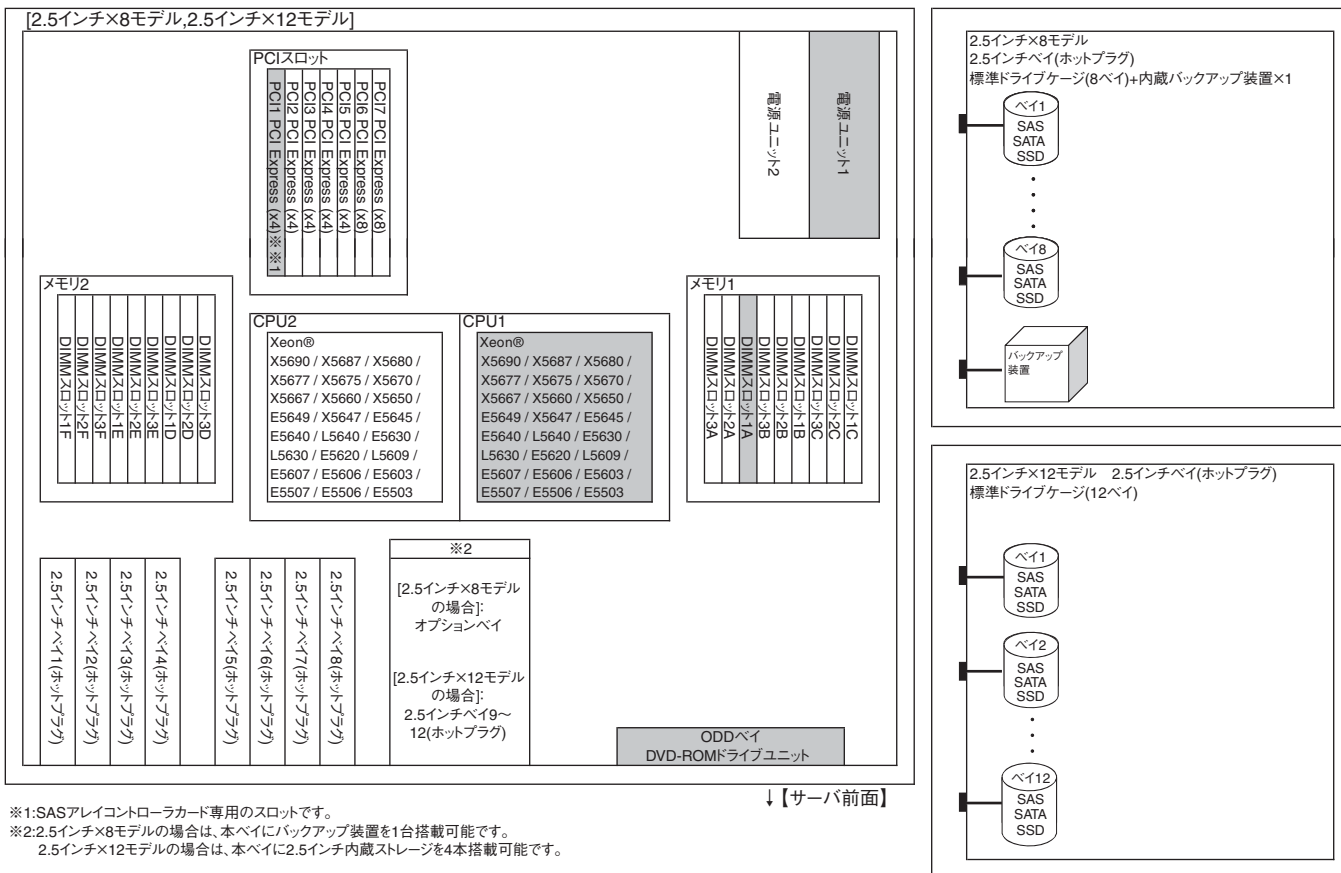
[2.5インチ×8モデル,2.5インチ×12モデル]

PCIスロット
PCI1 PCI Express (x4) ※1
PCI2 PCI Express (x4)
PCI3 PCI Express (x4)
PCI4 PCI Express (x4)
PCI5 PCI Express (x4)
PCI6 PCI Express (x8)
PCI7 PCI Express (x8)

電源ユニット2
電源ユニット1

メモリ2
DIMMスロット1F
DIMMスロット2F
DIMMスロット3F
DIMMスロット1E
DIMMスロット2E
DIMMスロット3E
DIMMスロット1D
DIMMスロット2D
DIMMスロット3D

CPU2
Xeon®
X5690 / X5687 / X5680 / X5677 / X5675 / X5670 / X5667 / X5660 / X5650 / E5649 / X5647 / E5645 / E5640 / L5640 / E5630 / L5630 / E5620 / L5609 / E5607 / E5606 / E5603 / E5507 / E5506 / E5503

CPU1
Xeon®
X5690 / X5687 / X5680 / X5677 / X5675 / X5670 / X5667 / X5660 / X5650 / E5649 / X5647 / E5645 / E5640 / L5640 / E5630 / L5630 / E5620 / L5609 / E5607 / E5606 / E5603 / E5507 / E5506 / E5503

メモリ1
DIMMスロット3A
DIMMスロット2A
DIMMスロット1A
DIMMスロット3B
DIMMスロット2B
DIMMスロット1B
DIMMスロット3C
DIMMスロット2C
DIMMスロット1C

2.5インチベイ1(ホットプラグ)
2.5インチベイ2(ホットプラグ)
2.5インチベイ3(ホットプラグ)
2.5インチベイ4(ホットプラグ)
2.5インチベイ5(ホットプラグ)
2.5インチベイ6(ホットプラグ)
2.5インチベイ7(ホットプラグ)
2.5インチベイ8(ホットプラグ)

※2
[2.5インチ×8モデルの場合]: オプションベイ

[2.5インチ×12モデルの場合]: 2.5インチベイ9～12(ホットプラグ)

ODDベイ
DVD-ROMドライブユニット

↓【サーバ前面】

※1:SASアレイコントローラカード専用のスロットです。
※2:2.5インチ×8モデルの場合は、本ベイにバックアップ装置を1台搭載可能です。
2.5インチ×12モデルの場合は、本ベイに2.5インチ内蔵ストレージを4本搭載可能です。

2.5インチ×8モデル
2.5インチベイ(ホットプラグ)
標準ドライブケージ(8ベイ)+内蔵バックアップ装置×1
ベイ1
SAS
SATA
SSD
ベイ8
SAS
SATA
SSD
バックアップ装置

2.5インチ×12モデル 2.5インチベイ(ホットプラグ)
標準ドライブケージ(12ベイ)
ベイ1
SAS
SATA
SSD
ベイ2
SAS
SATA
SSD
ベイ12
SAS
SATA
SSD